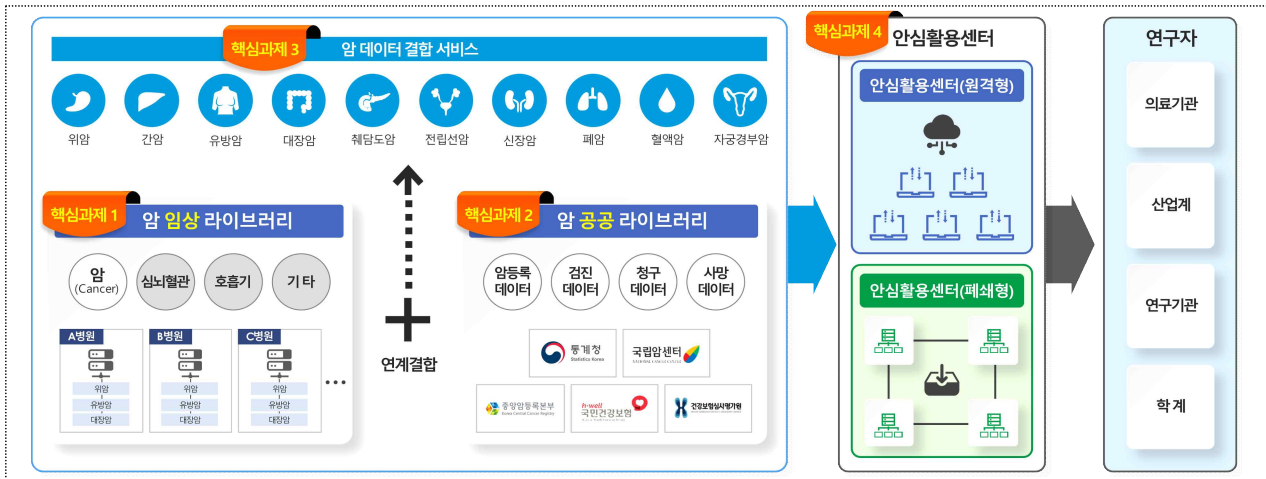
핵심과제 3
암 데이터 결합 서비스

위암
간암
유방암
대장암
췌담도암
전립선암
신장암
폐암
혈액암
자궁경부암

핵심과제 1
암 임상 라이브러리

암 (Cancer)
심뇌혈관
호흡기
기 타

A병원
위암
유방암
대장암

B병원
위암
유방암
대장암

C병원
위암
유방암
대장암

연계결합

핵심과제 2
암 공공 라이브러리

암등록 데이터
검진 데이터
청구 데이터
사망 데이터

통계청 Statistics Korea
국립암센터
중앙암등록본부 Korea Central Cancer Registry
h-well 국민건강보험
건강보험심사평가원

핵심과제 4
안심활용센터

안심활용센터(원격형)

안심활용센터(폐쇄형)

연구자
의료기관
산업계
연구기관
학 계